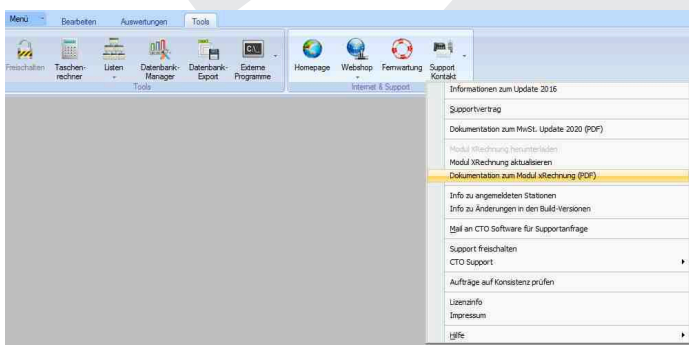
Menü Bearbeiten Auswertungen Tools

Freischalten Taschenrechner Listen Datenbank-Manager Datenbank-Export Externe Programme
Tools

Homepage Webshop Fernwartung Support Kontakt
Internet & Support

Informationen zum Update 2016

Supportvertrag

Dokumentation zum MwSt. Update 2020 (PDF)

Modul XRechnung herunterladen
Modul XRechnung aktualisieren
Dokumentation zum Modul xRechnung (PDF)

Info zu angemeldeten Stationen
Info zu Änderungen in den Build-Versionen

Mail an CTO Software für Supportanfrage

Support freischalten
CTO Support

Aufträge auf Konsistenz prüfen

Lizenzinfo
Impressum

Hilfe